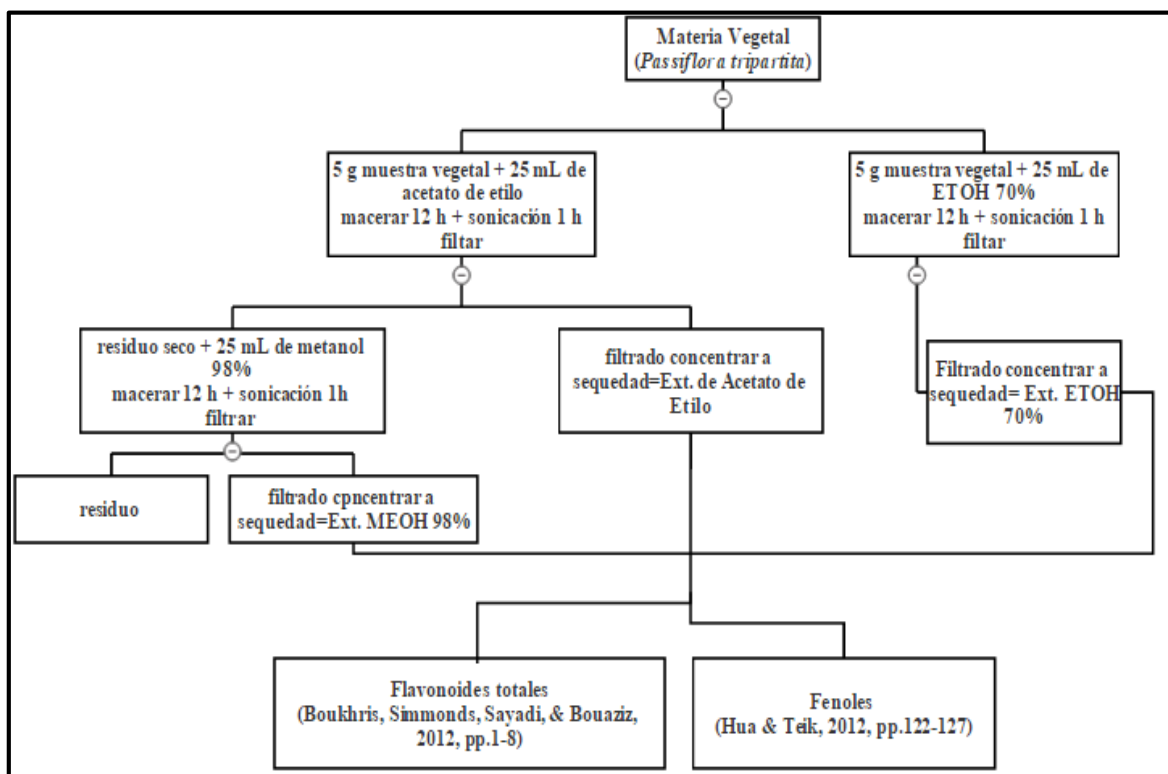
Materia Vegetal
(Passiflora tripartita)

5 g muestra vegetal + 25 mL de acetato de etilo
macerar 12 h + sonicación 1 h
filtar

5 g muestra vegetal + 25 mL de ETOH 70%
macerar 12 h + sonicación 1 h
filtar

residuo seco + 25 mL de metanol 98%
macerar 12 h + sonicación 1h
filtrar

filtrado concentrar a sequedad=Ext. de Acetato de Etilo

Filtrado concentrar a sequedad= Ext. ETOH 70%

residuo

filtrado cpncentrar a sequedad=Ext. MEOH 98%

Flavonoides totales
(Boukhris, Simmonds, Sayadi, & Bouaziz, 2012, pp.1-8)

Fenoles
(Hua & Teik, 2012, pp.122-127)